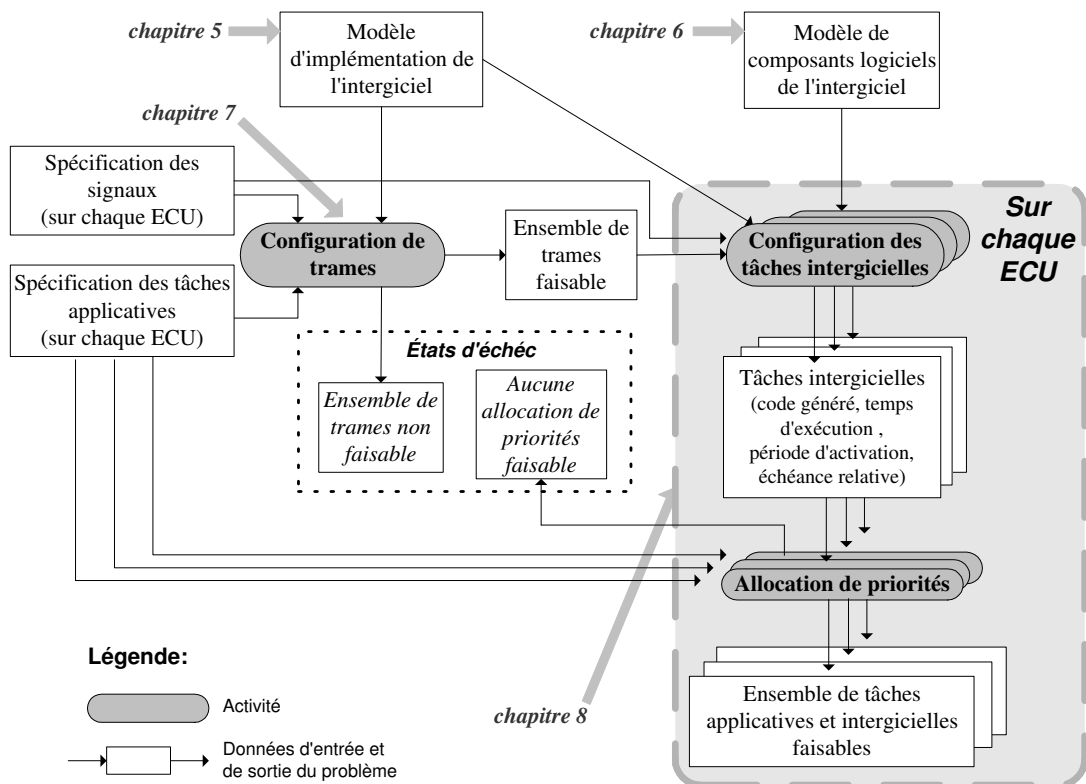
chapitre 5

Modèle d'implémentation de l'intergiciel

chapitre 6

Modèle de composants logiciels de l'intergiciel

chapitre 7

Spécification des signaux (sur chaque ECU)

Configuration de trames

Ensemble de trames faisable

Configuration des tâches intergicielles

Sur chaque ECU

Spécification des tâches applicatives (sur chaque ECU)

États d'échéc

Ensemble de trames non faisable

Aucune allocation de priorités faisable

Tâches intergicielles (code généré, temps d'exécution , période d'activation, échéance relative)

Allocation de priorités

Légende:

Activité

Données d'entrée et de sortie du problème

chapitre 8

Ensemble de tâches applicatives et intergicielles faisables